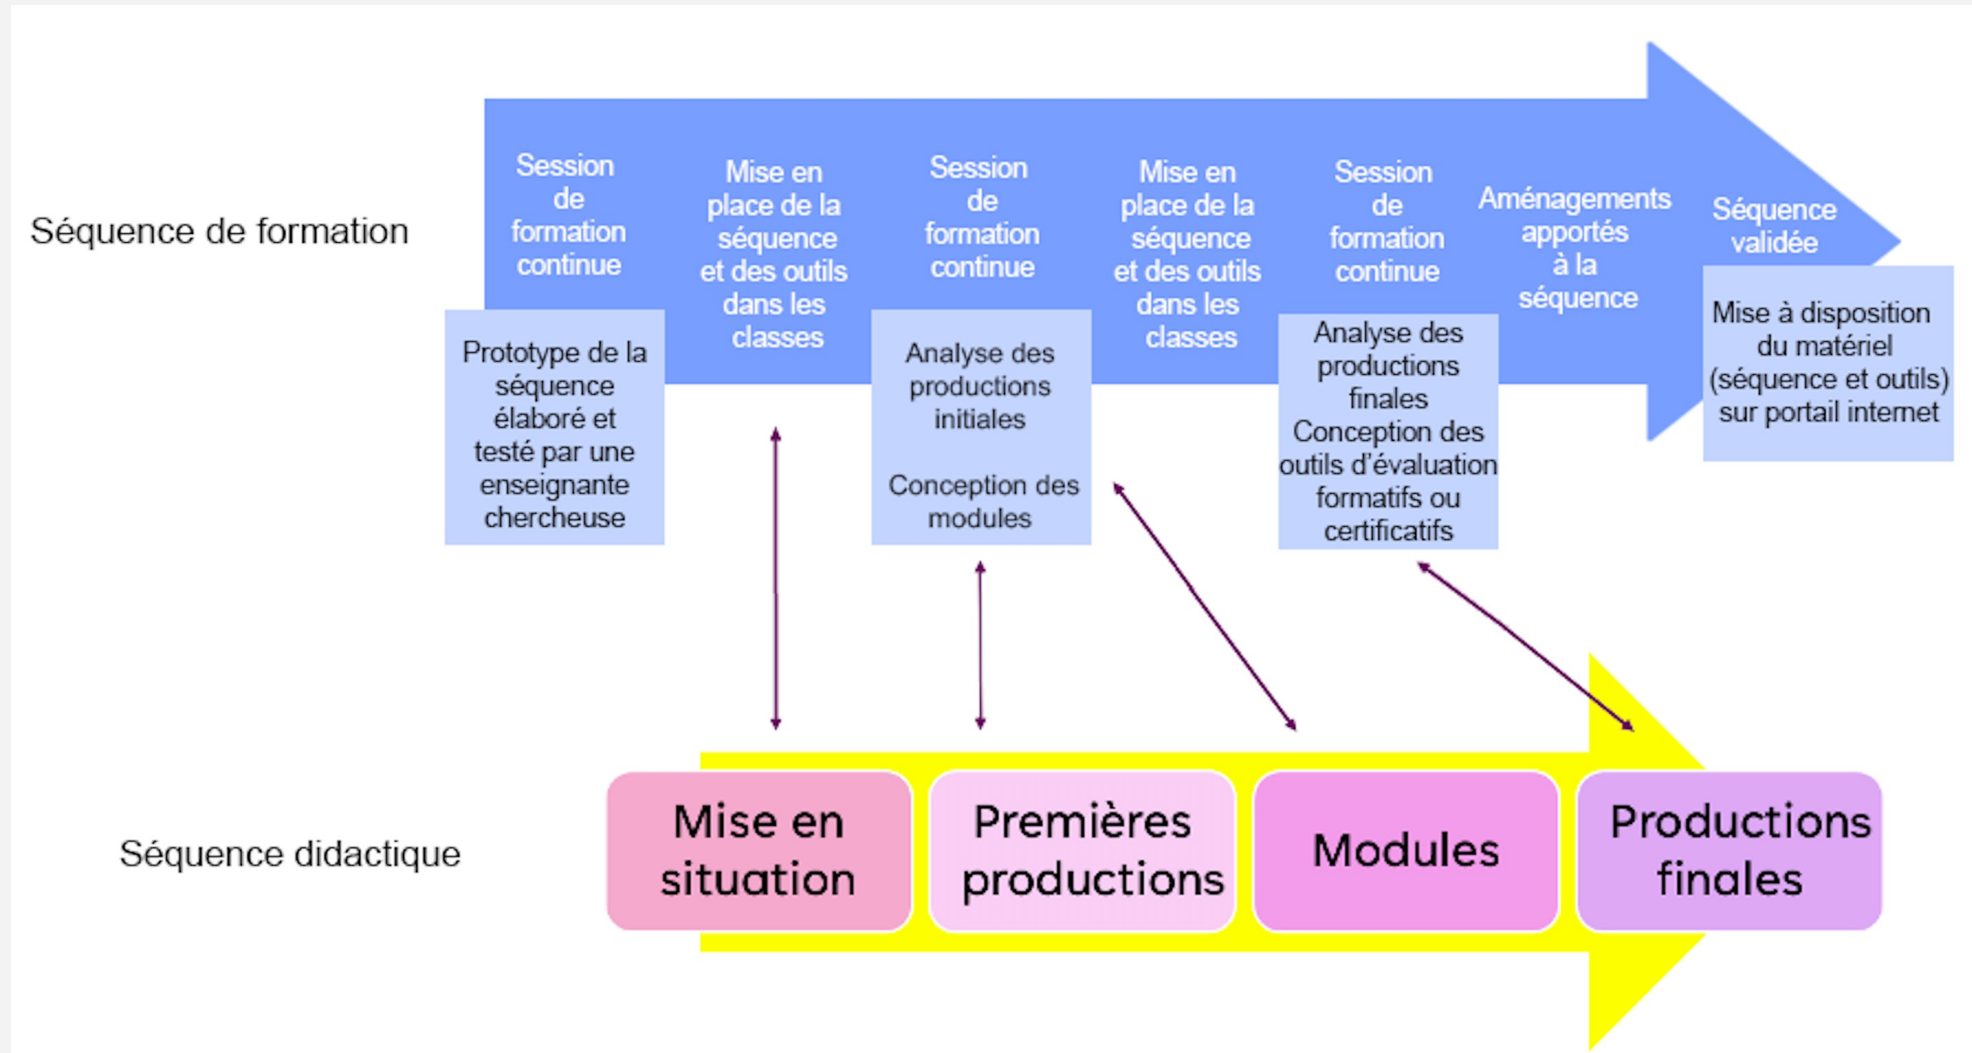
Séquence de formation

Session de formation continue

Prototype de la séquence élaboré et testé par une enseignante chercheuse

Mise en place de la séquence et des outils dans les classes

Session de formation continue

Analyse des productions initiales

Conception des modules

Mise en place de la séquence et des outils dans les classes

Session de formation continue

Analyse des productions finales
Conception des outils d'évaluation formatifs ou certificatifs

Aménagements apportés à la séquence

Séquence validée

Mise à disposition du matériel (séquence et outils) sur portail internet

Séquence didactique

Mise en situation

Premières productions

Modules

Productions finales